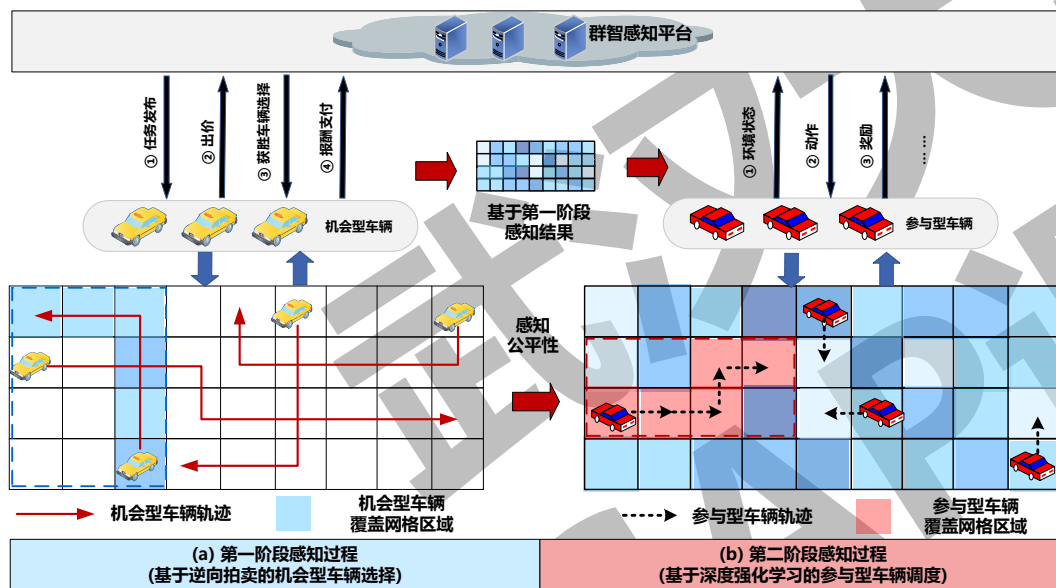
群智感知平台

① 任务发布
② 出价
③ 获胜车辆选择
④ 报酬支付

机会型车辆

基于第一阶段感知结果

① 环境状态
② 动作
③ 奖励
……

参与型车辆

感知公平性

机会型车辆轨迹

机会型车辆覆盖网格区域

参与型车辆轨迹

参与型车辆覆盖网格区域

(a) 第一阶段感知过程
(基于逆向拍卖的机会型车辆选择)

(b) 第二阶段感知过程
(基于深度强化学习的参与型车辆调度)